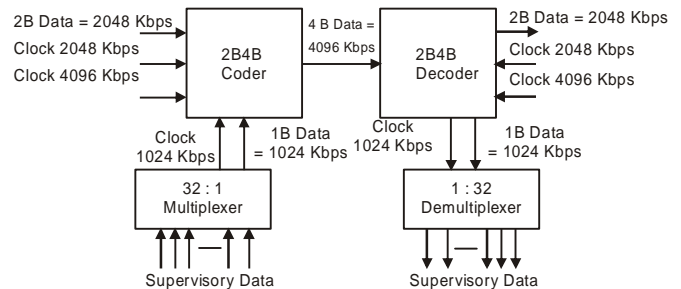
2B Data = 2048 Kbps
Clock 2048 Kbps
Clock 4096 Kbps

2B4B
Coder

4 B Data =
4096 Kbps

2B4B
Decoder

2B Data = 2048 Kbps
Clock 2048 Kbps
Clock 4096 Kbps

Clock
1024 Kbps

1B Data
= 1024 Kbps

Clock
1024 Kbps

1B Data
= 1024 Kbps

32 : 1
Multiplexer

1 : 32
Demultiplexer

Supervisory Data

Supervisory Data